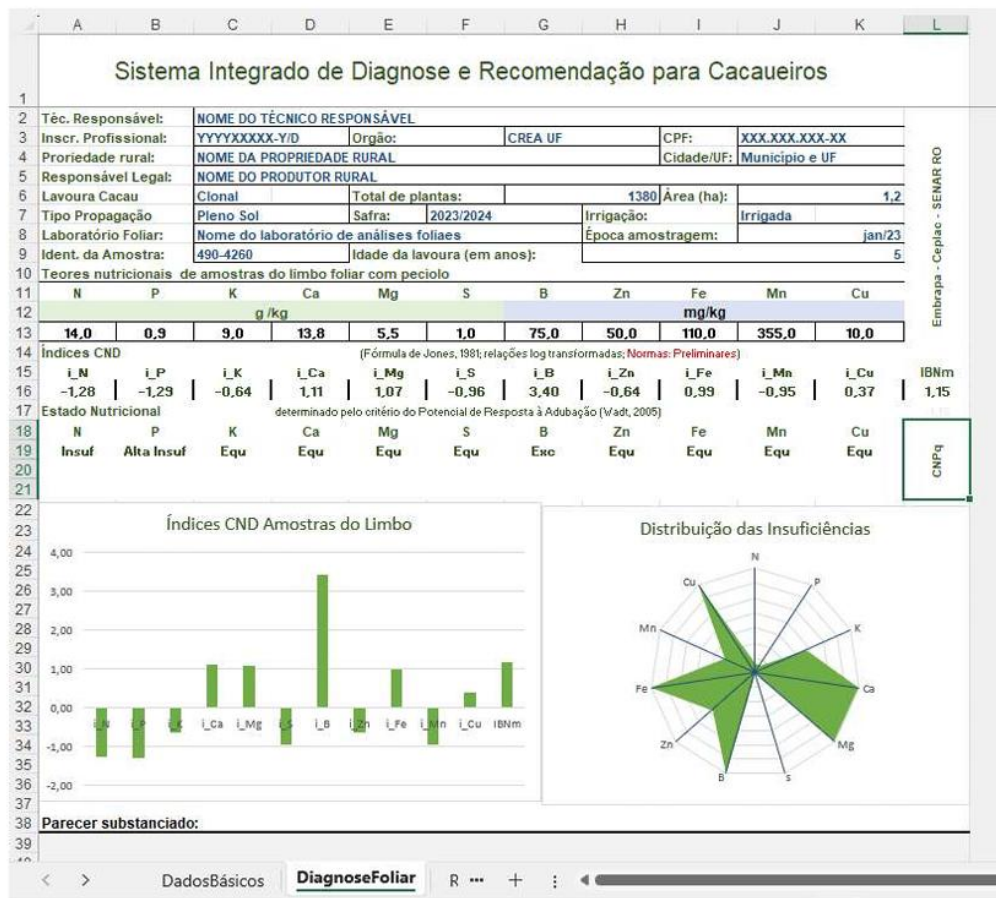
| | A | B | C | D | E | F | G | H | I | J | K | L |
|---|---|---|---|---|---|---|---|---|---|---|---|---|
| 1 | Sistema Integrado de Diagnose e Recomendação para Cacaueiros | | | | | | | | | | | |
| 2 | Téc. Responsável: | | NOME DO TÉCNICO RESPONSÁVEL | | | | | | | | | |
| 3 | Inscr. Profissional: | | YYYYXXXXX-Y/D | Orgão: | | | CREA UF | | CPF: | XXX.XXX.XXX-XX | | |
| 4 | Proriedade rural: | | NOME DA PROPRIEDADE RURAL | | | | | | Cidade/UF: | Município e UF | | |
| 5 | Responsável Legal: | | NOME DO PRODUTOR RURAL | | | | | | | | | |
| 6 | Lavoura Cacau | | Clonal | Total de plantas: | | | | 1380 | Área (ha): | | 1,2 | |
| 7 | Tipo Propagação | | Pleno Sol | Safra: | 2023/2024 | | | Irrigação: | | Irrigada | | |
| 8 | Laboratório Foliar: | | Nome do laboratório de análises foliaes | | | | | Época amostragem: | | | jan/23 | |
| 9 | Ident. da Amostra: | | 490-4260 | Idade da lavoura (em anos): | | | | | | | 5 | |
| 10 | Teores nutricionais de amostras do limbo foliar com peciolo | | | | | | | | | | | |
| 11 | N | P | K | Ca | Mg | S | B | Zn | Fe | Mn | Cu | |
| 12 | g /kg | | | | | | mg/kg | | | | | |
| 13 | 14,0 | 0,9 | 9,0 | 13,8 | 5,5 | 1,0 | 75,0 | 50,0 | 110,0 | 355,0 | 10,0 | |
| 14 | Índices CND | | | (Fórmula de Jones, 1981; relações log transformadas; Normas: Preliminares) | | | | | | | | |
| 15 | i_N | i_P | i_K | i_Ca | i_Mg | i_S | i_B | i_Zn | i_Fe | i_Mn | i_Cu | IBNm |
| 16 | -1,28 | -1,29 | -0,64 | 1,11 | 1,07 | -0,96 | 3,40 | -0,64 | 0,99 | -0,95 | 0,37 | 1,15 |
| 17 | Estado Nutricional | | | determinado pelo critério do Potencial de Resposta à Adubação (Wadt, 2005) | | | | | | | | |
| 18 | N | P | K | Ca | Mg | S | B | Zn | Fe | Mn | Cu | |
| 19 | Insuf | Alta Insuf | Equ | Equ | Equ | Equ | Exc | Equ | Equ | Equ | Equ | CNPq |

Embrapa - Ceplac - SENAR RO

Índices CND Amostras do Limbo
4,00
3,00
2,00
1,00
0,00
-1,00
-2,00
i_N i_P i_K i_Ca i_Mg i_S i_B i_Zn i_Fe i_Mn i_Cu IBNm

Distribuição das Insuficiências
N P K Ca Mg S B Zn Fe Mn Cu

38 Parecer substanciado:

DadosBásicos DiagnoseFoliar R ··· +